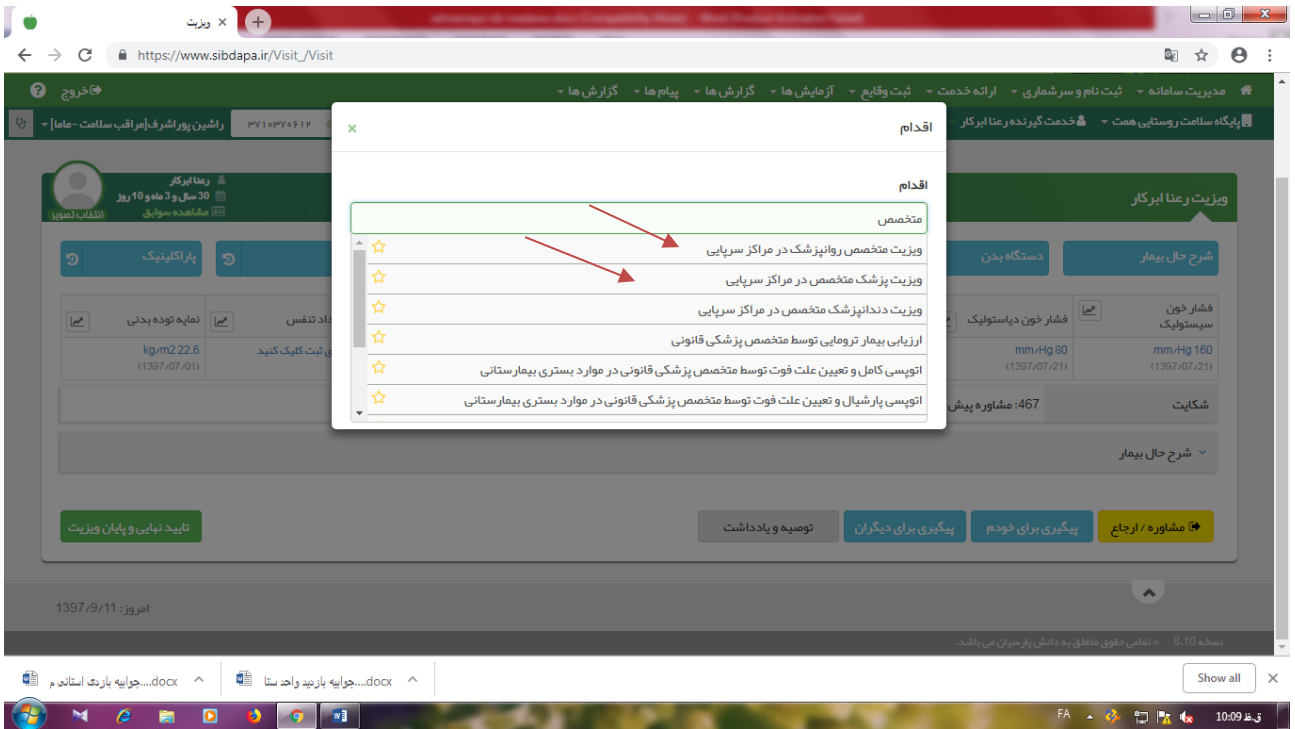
ویزیت ×
https://www.sibdapa.ir/Visit_/Visit

مدیریت سامانه ▾ ثبت نام و سرشماری ▾ ارائه خدمت ▾ ثبت وقایع ▾ آزمایش ها ▾ گزارش ها ▾ پیام ها ▾ گزارش ها ▾
خروج

پایگاه سلامت روستایی همت ▾ خدمت گیرنده رعنا ابرکار ▾ ۳۷۱۰۳۷۰۶۱۲ راشین پوراشرف[مراقب سلامت - ماما] ▾

رعنا ابرکار
30 سال و 3 ماه و 10 روز
مشاهده سوابق
انتخاب تصویر

ویزیت رعنا ابرکار

شرح حال بیمار
دستگاه بدن
پاراکلینیک

فشار خون سیستولیک
فشار خون دیاستولیک
داد تنفس
نمایه توده بدنی
mm/Hg 160 (1397/07/21)
mm/Hg 80 (1397/07/21)
ی ثبت کلیک کنید
kg/m2 22.6 (1397/07/01)

شکایت
467: مشاوره پیش

شرح حال بیمار

مشاوره / ارجاع
پیگیری برای خودم
پیگیری برای دیگران
توصیه و یادداشت
تایید نهایی و پایان ویزیت

امروز: 1397/9/11

نسخه 8.10 - تمامی حقوق متعلق به دانش پارسیان می باشد.

اقدام
×
اقدام
متخصص
ویزیت متخصص روانپزشک در مراکز سرپایی
ویزیت پزشک متخصص در مراکز سرپایی
ویزیت دندانپزشک متخصص در مراکز سرپایی
ارزیابی بیمار ترومایی توسط متخصص پزشکی قانونی
اتوپسی کامل و تعیین علت فوت توسط متخصص پزشکی قانونی در موارد بستری بیمارستانی
اتوپسی پارشیال و تعیین علت فوت توسط متخصص پزشکی قانونی در موارد بستری بیمارستانی

جوابیه بازدی استانی م....docx
جوابیه بازدید واحد ستا....docx
Show all

FA 10:09 ق.ظ